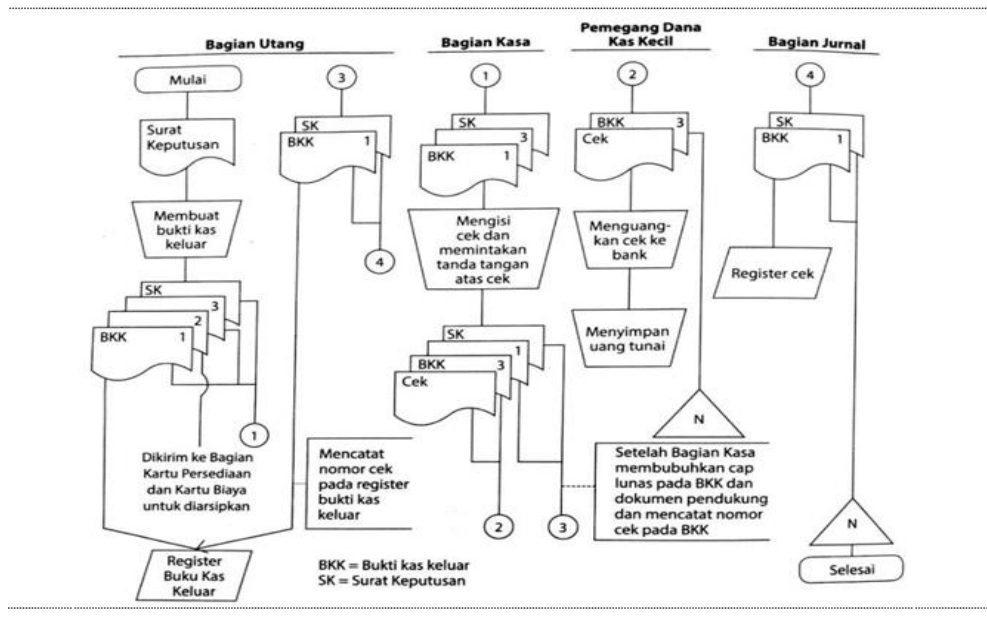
Bagian Utang

Bagian Kasa

Pemegang Dana Kas Kecil

Bagian Jurnal

Mulai

Surat Keputusan

Membuat bukti kas keluar

SK
3
2
BKK 1

1

Dikirim ke Bagian Kartu Persediaan dan Kartu Biaya untuk diarsipkan

Register Buku Kas Keluar

3

SK
BKK 1

4

Mencatat nomor cek pada register bukti kas keluar

1

SK
3
BKK 1

Mengisi cek dan memintakan tanda tangan atas cek

SK
1
BKK 3
Cek

2

3

BKK = Bukti kas keluar
SK = Surat Keputusan

2

BKK 3
Cek

Menguangkan cek ke bank

Menyimpan uang tunai

N

Setelah Bagian Kasa membubuhkan cap lunas pada BKK dan dokumen pendukung dan mencatat nomor cek pada BKK

4

SK
BKK 1

Register cek

N

Selesai